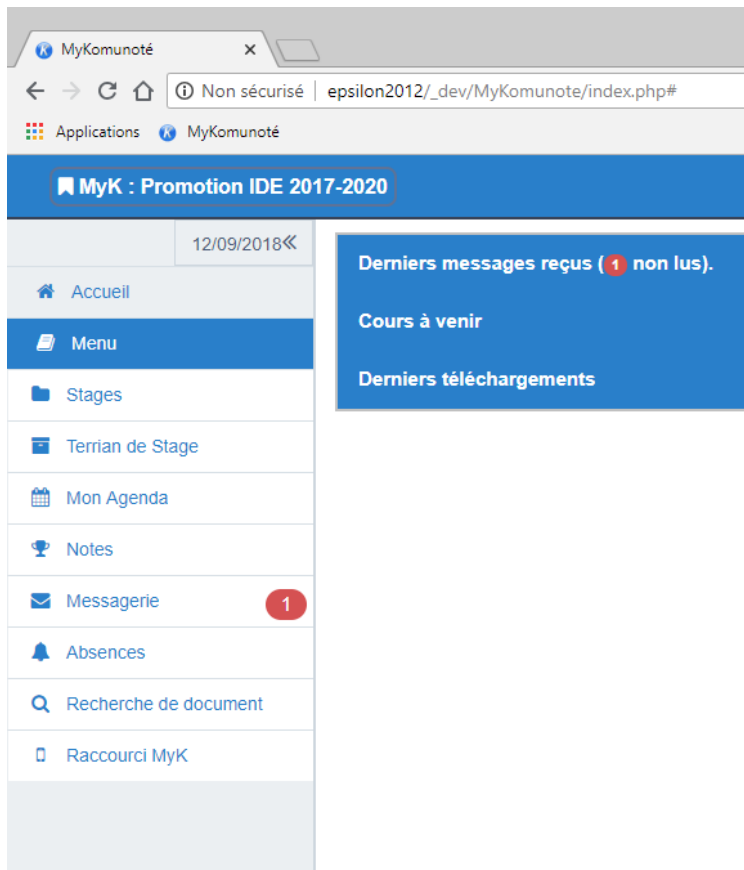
MyKomunoté ×

Non sécurisé | epsilon2012/_dev/MyKomunote/index.php#

Applications MyKomunoté

MyK : Promotion IDE 2017-2020

12/09/2018«

Accueil

Menu

Stages

Terrian de Stage

Mon Agenda

Notes

Messagerie 1

Absences

Recherche de document

Raccourci MyK

Derniers messages reçus (1 non lus).

Cours à venir

Derniers téléchargements